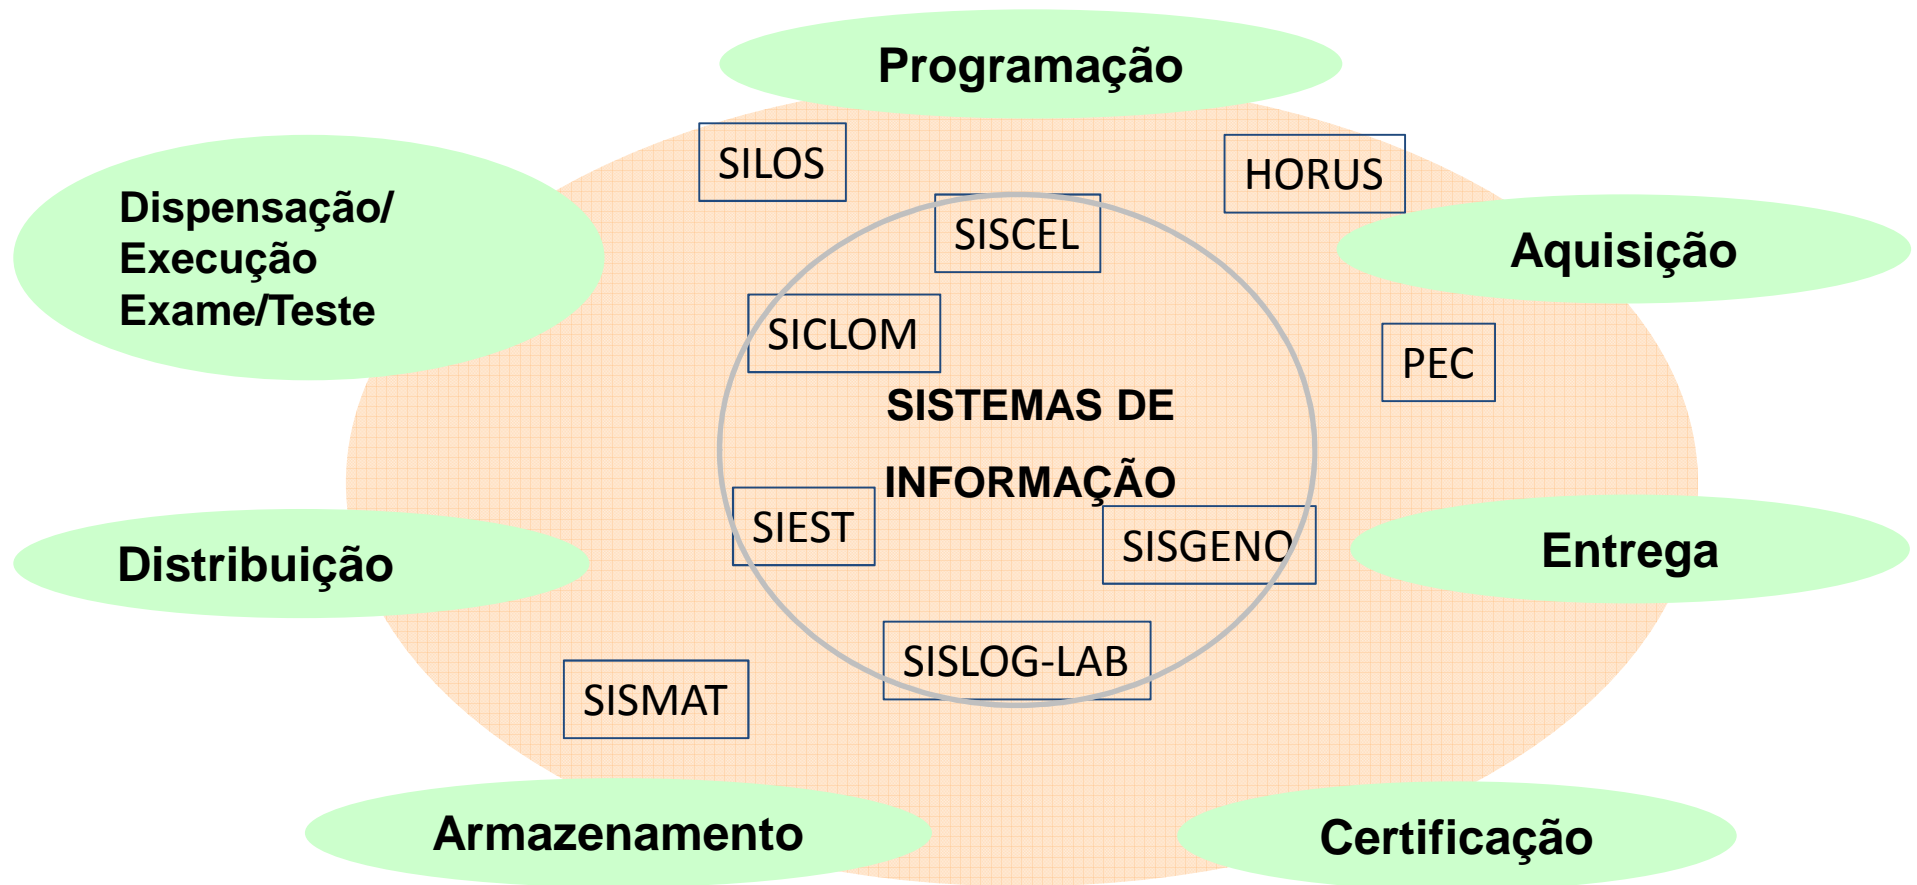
Programação

Dispensação/
Execução
Exame/Teste

SILOS

HORUS

SISCEL

Aquisição

SICLOM

PEC

SISTEMAS DE

INFORMAÇÃO

SIEST

SISGENO

Distribuição

Entrega

SISLOG-LAB

SISMAT

Armazenamento

Certificação